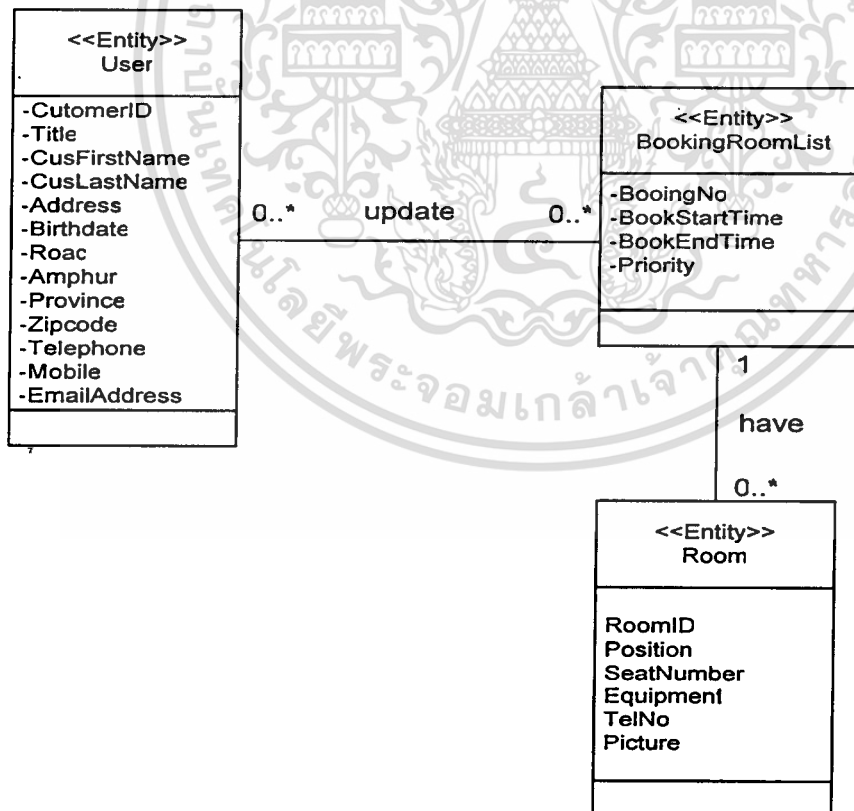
<<Entity>>
User

-CutomerID
-Title
-CusFirstName
-CusLastName
-Address
-Birthdate
-Roac
-Amphur
-Province
-Zipcode
-Telephone
-Mobile
-EmailAddress

0..* update 0..*

<<Entity>>
BookingRoomList

-BooingNo
-BookStartTime
-BookEndTime
-Priority

1

have

0..*

<<Entity>>
Room

RoomID
Position
SeatNumber
Equipment
TelNo
Picture

มหาวิทยาลัยพระจอมเกล้าเจ้าคุณทหาร